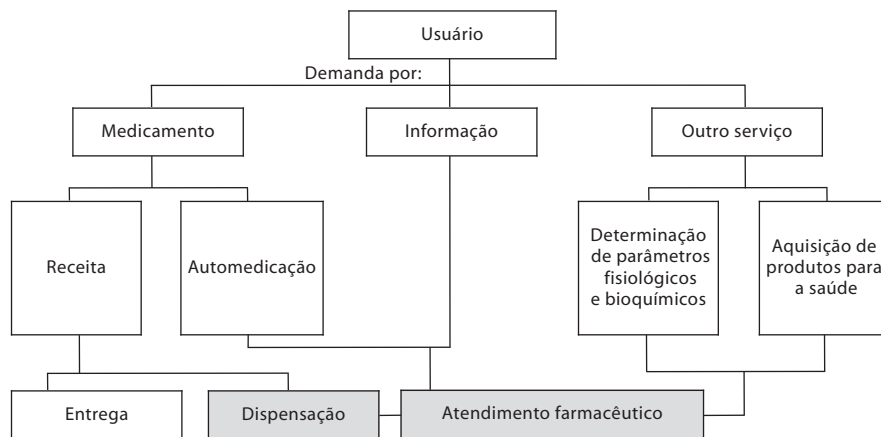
Usuário

Demanda por:

Medicamento

Informação

Outro serviço

Receita

Automedicação

Determinação de parâmetros fisiológicos e bioquímicos

Aquisição de produtos para a saúde

Entrega

Dispensação

Atendimento farmacêutico